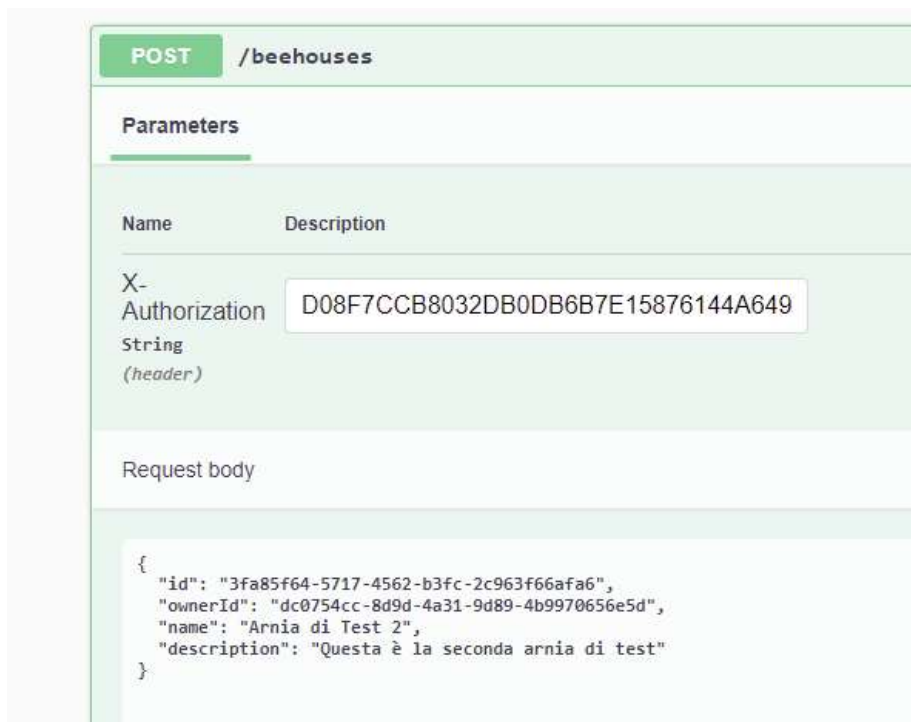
POST /beehouses

Parameters

Name Description

X-Authorization
String
(header)

D08F7CCB8032DB0DB6B7E15876144A649

Request body

{
  "id": "3fa85f64-5717-4562-b3fc-2c963f66afa6",
  "ownerId": "dc0754cc-8d9d-4a31-9d89-4b9970656e5d",
  "name": "Arnia di Test 2",
  "description": "Questa è la seconda arnia di test"
}